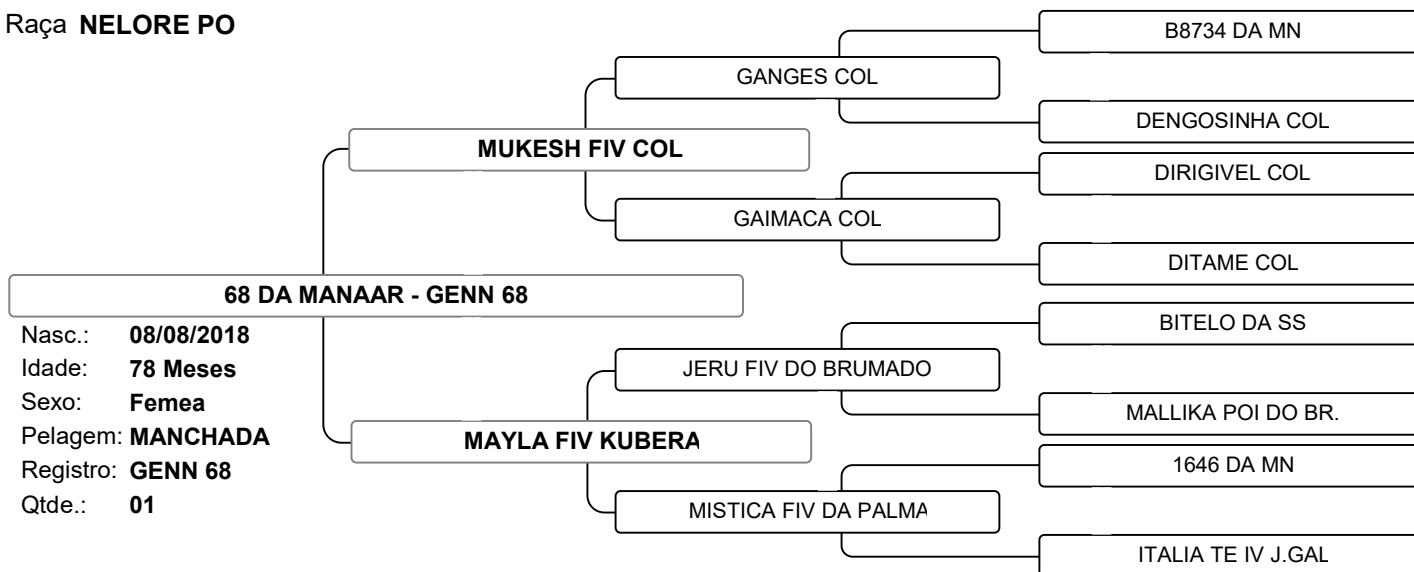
Raça NELORE PO

68 DA MANAAR - GENN 68

Nasc.: 08/08/2018
Idade: 78 Meses
Sexo: Femea
Pelagem: MANCHADA
Registro: GENN 68
Qtde.: 01

MUKESH FIV COL

GANGES COL

B8734 DA MN

DENGOSINHA COL

GAIMACA COL

DIRIGIVEL COL

DITAME COL

MAYLA FIV KUBERA

JERU FIV DO BRUMADO

BITELO DA SS

MALLIKA POI DO BR.

MISTICA FIV DA PALMA

1646 DA MN

ITALIA TE IV J.GAL